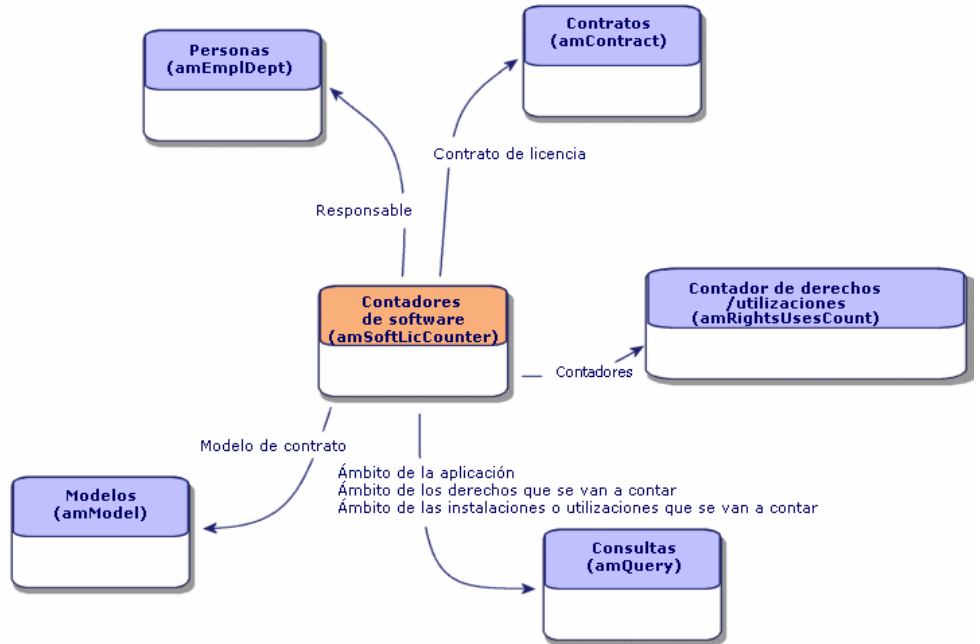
Personas
(amEmplDept)

Contratos
(amContract)

Contrato de licencia

Responsable

Contadores
de software
(amSoftLicCounter)

Contador de derechos
/utilizaciones
(amRightsUsesCount)

Contadores

Modelo de contrato

Ámbito de la aplicación
Ámbito de los derechos que se van a contar
Ámbito de las instalaciones o utilizaciones que se van a contar

Modelos
(amModel)

Consultas
(amQuery)